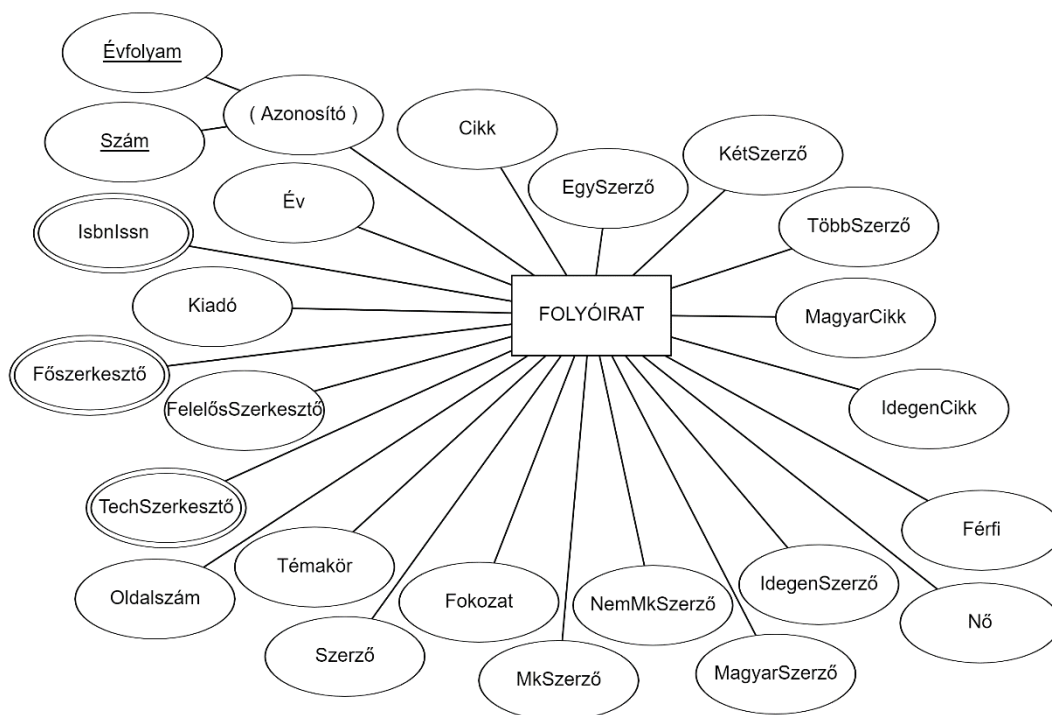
Évfolyam
Szám
( Azonosító )
Cikk
EgySzerző
KétSzerző
TöbbSzerző
Év
IsbnIssn
Kiadó
FOLYÓIRAT
MagyarCikk
Főszerkesztő
FelelősSzerkesztő
IdegenCikk
TechSzerkesztő
Férfi
Témakör
Oldalszám
Fokozat
NemMkSzerző
IdegenSzerző
Nő
Szerző
MkSzerző
MagyarSzerző